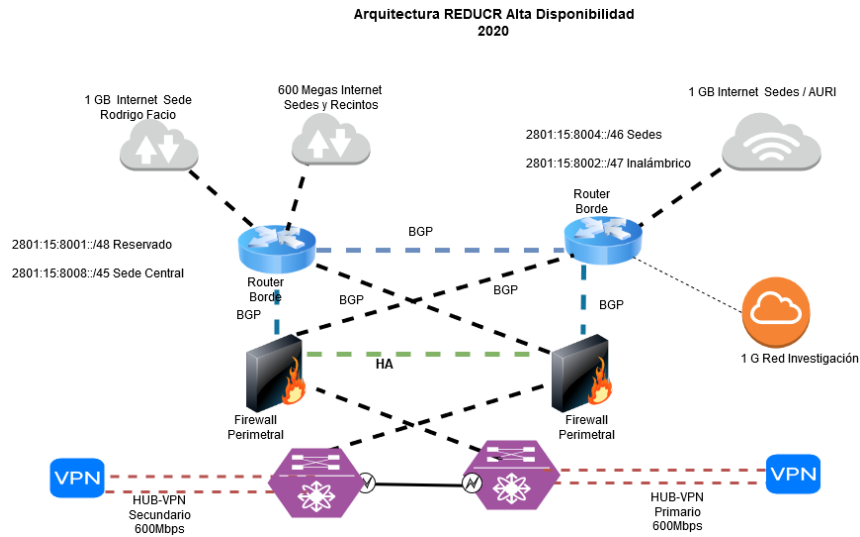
Arquitectura REDUCR Alta Disponibilidad
2020

1 GB Internet Sede Rodrigo Facio

600 Megas Internet Sedes y Recintos

1 GB Internet Sedes / AURI

2801:15:8004::/46 Sedes

2801:15:8002::/47 Inalámbrico

Router Borde

2801:15:8001::/48 Reservado

2801:15:8008::/45 Sede Central

BGP

Router Borde

BGP

BGP

BGP

BGP

1 G Red Investigación

HA

Firewall Perimetral

Firewall Perimetral

VPN

HUB-VPN Secundario 600Mbps

VPN

HUB-VPN Primario 600Mbps